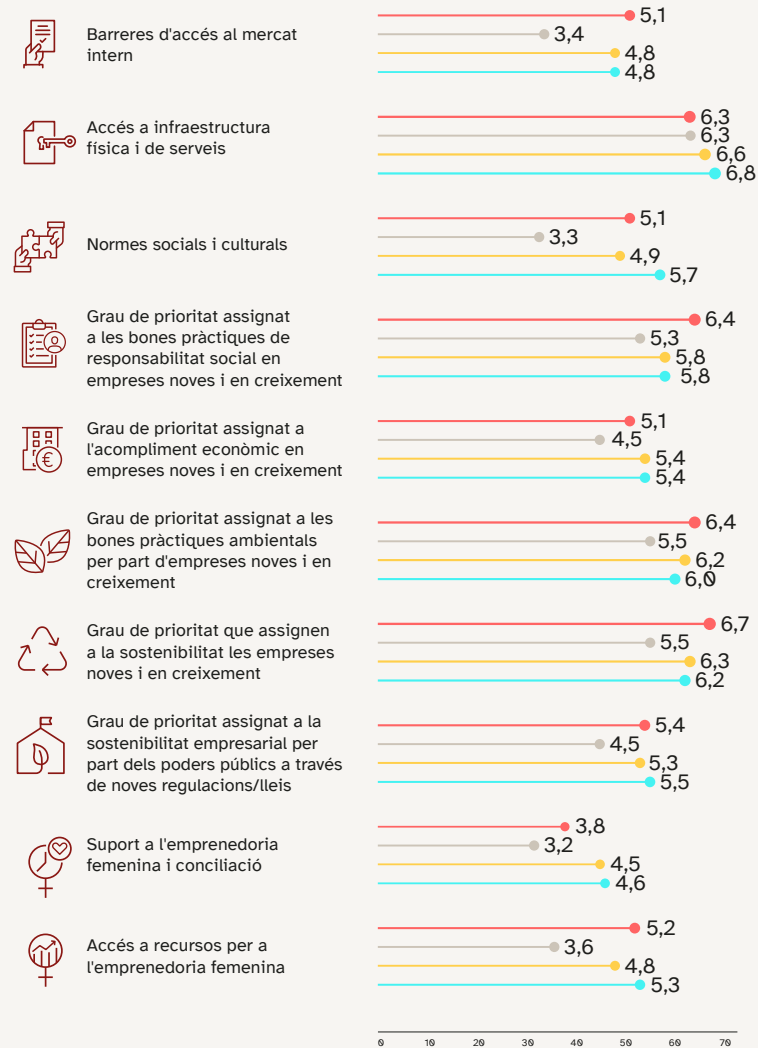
Barreres d'accés al mercat intern
5,1
3,4
4,8
4,8

Accés a infraestructura física i de serveis
6,3
6,3
6,6
6,8

Normes socials i culturals
5,1
3,3
4,9
5,7

Grau de prioritat assignat a les bones pràctiques de responsabilitat social en empreses noves i en creixement
6,4
5,3
5,8
5,8

Grau de prioritat assignat a l'acompliment econòmic en empreses noves i en creixement
5,1
4,5
5,4
5,4

Grau de prioritat assignat a les bones pràctiques ambientals per part d'empreses noves i en creixement
6,4
5,5
6,2
6,0

Grau de prioritat que assignen a la sostenibilitat les empreses noves i en creixement
6,7
5,5
6,3
6,2

Grau de prioritat assignat a la sostenibilitat empresarial per part dels poders públics a través de noves regulacions/lleis
5,4
4,5
5,3
5,5

Suport a l'emprenedoria femenina i conciliació
3,8
3,2
4,5
4,6

Accés a recursos per a l'emprenedoria femenina
5,2
3,6
4,8
5,3

0 10 20 30 40 50 60 70